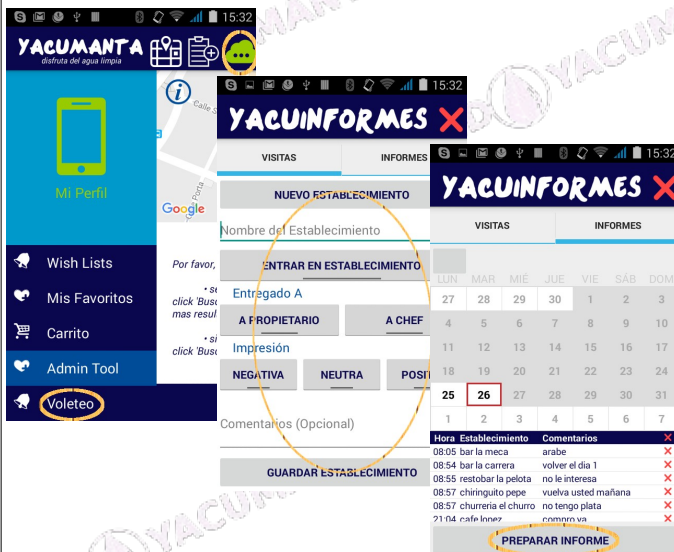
15:32

YACUMANTA
disfruta del agua limpia

Mi Perfil

Wish Lists
Mis Favoritos
Carrito
Admin Tool
Voleteo

Calle S
Google

Por favor,
• se
click 'Busc
mas resul
• si
click 'Busc

15:32

YACUINFORMES

VISITAS
INFORMES

NUEVO ESTABLECIMIENTO

Nombre del Establecimiento

ENTRAR EN ESTABLECIMIENTO

Entregado A

A PROPIETARIO
A CHEF

Impresión

NEGATIVA
NEUTRA
POSI

Comentarios (Opcional)

GUARDAR ESTABLECIMIENTO

15:32

YACUINFORMES

VISITAS
INFORMES

| LUN | MAR | MIÉ | JUE | VIE | SÁB | DOM |
|---|---|---|---|---|---|---|
| 27 | 28 | 29 | 30 | 1 | 2 | 3 |
| 4 | 5 | 6 | 7 | 8 | 9 | 10 |
| 11 | 12 | 13 | 14 | 15 | 16 | 17 |
| 18 | 19 | 20 | 21 | 22 | 23 | 24 |
| 25 | 26 | 27 | 28 | 29 | 30 | 31 |
| 1 | 2 | 3 | 4 | 5 | 6 | 7 |

| Hora | Establecimiento | Comentarios | |
|---|---|---|---|
| 08:05 | bar la meca | arabe | ✕ |
| 08:54 | bar la carrera | volver el dia 1 | ✕ |
| 08:55 | restobar la pelota | no le interesa | ✕ |
| 08:57 | chiringuito pepe | vuelva usted mañana | ✕ |
| 08:57 | churreria el churro | no tengo plata | ✕ |
| 21:04 | cafe lopez | compro ya | ✕ |

PREPARAR INFORME

YACUMANTA